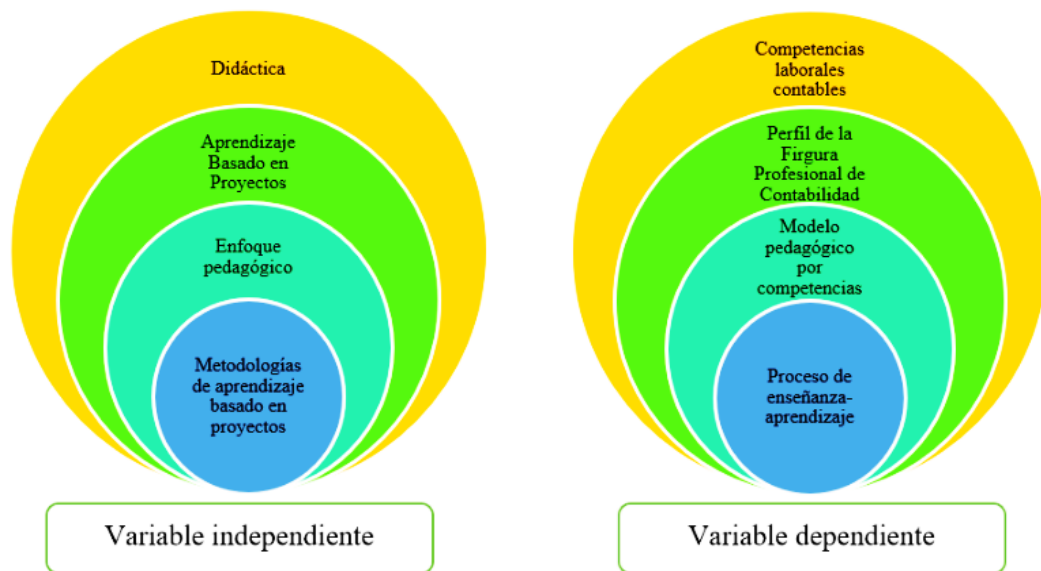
Didáctica

Aprendizaje Basado en Proyectos

Enfoque pedagógico

Metodologías de aprendizaje basado en proyectos

Variable independiente

Competencias laborales contables

Perfil de la Firgura Profesional de Contabilidad

Modelo pedagógico por competencias

Proceso de enseñanza-aprendizaje

Variable dependiente